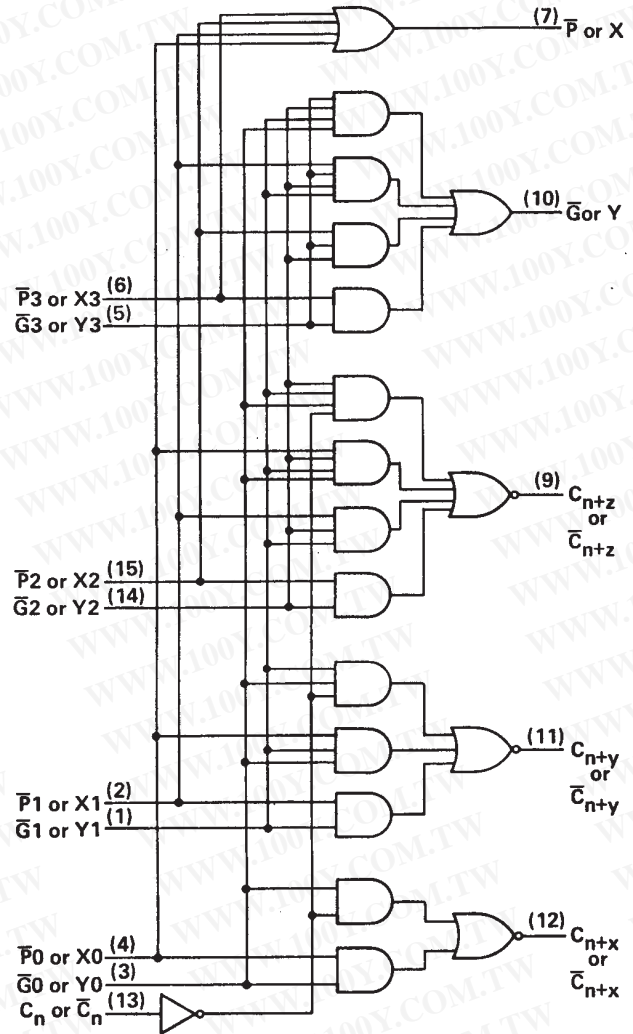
(7) $\overline{P}$ or X

(10) $\overline{G}$or Y

$\overline{P}$3 or X3 (6)
$\overline{G}$3 or Y3 (5)

(9) $C_{n+z}$ or $\overline{C}_{n+z}$

$\overline{P}$2 or X2 (15)
$\overline{G}$2 or Y2 (14)

(11) $C_{n+y}$ or $\overline{C}_{n+y}$

$\overline{P}$1 or X1 (2)
$\overline{G}$1 or Y1 (1)

(12) $C_{n+x}$ or $\overline{C}_{n+x}$

$\overline{P}$0 or X0 (4)
$\overline{G}$0 or Y0 (3)
$C_n$ or $\overline{C}_n$ (13)

WWW.100Y.COM.TW